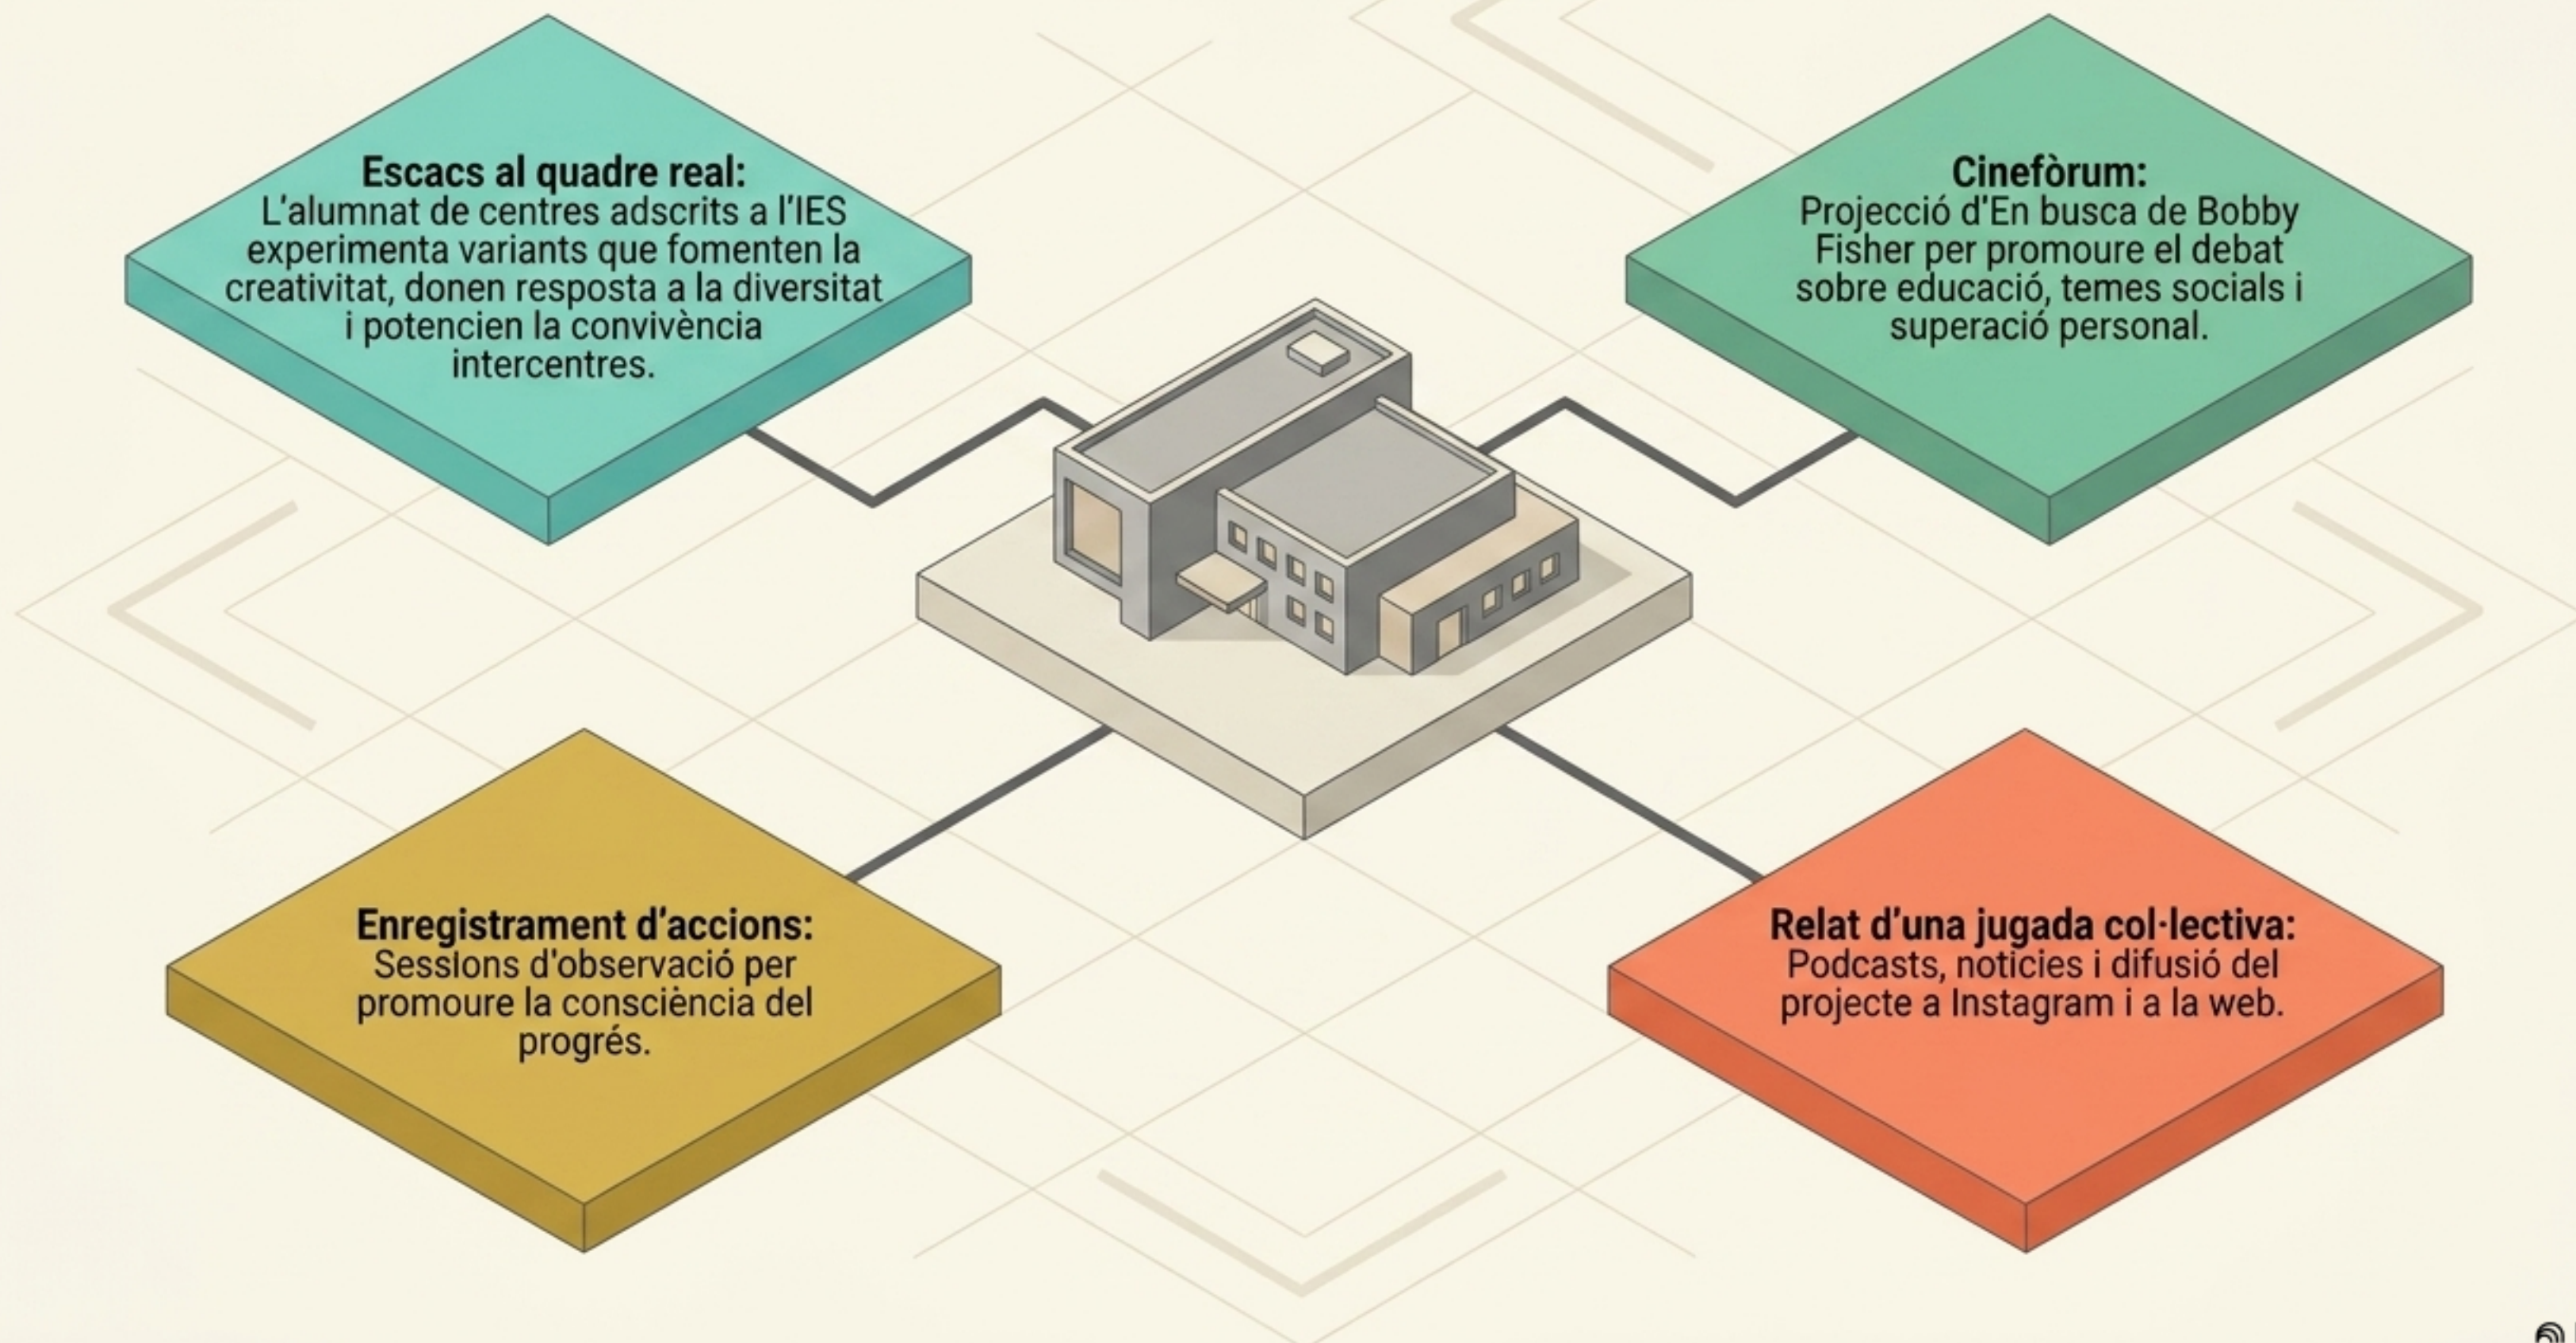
**Escacs al quadre real:**
L'alumnat de centres adscrits a l'IES experimenta variants que fomenten la creativitat, donen resposta a la diversitat i potencien la convivència intercentres.

**Cinefòrum:**
Projecció d'En busca de Bobby Fisher per promoure el debat sobre educació, temes socials i superació personal.

**Enregistrament d'accions:**
Sessions d'observació per promoure la consciència del progrés.

**Relat d'una jugada col·lectiva:**
Podcasts, notícies i difusió del projecte a Instagram i a la web.